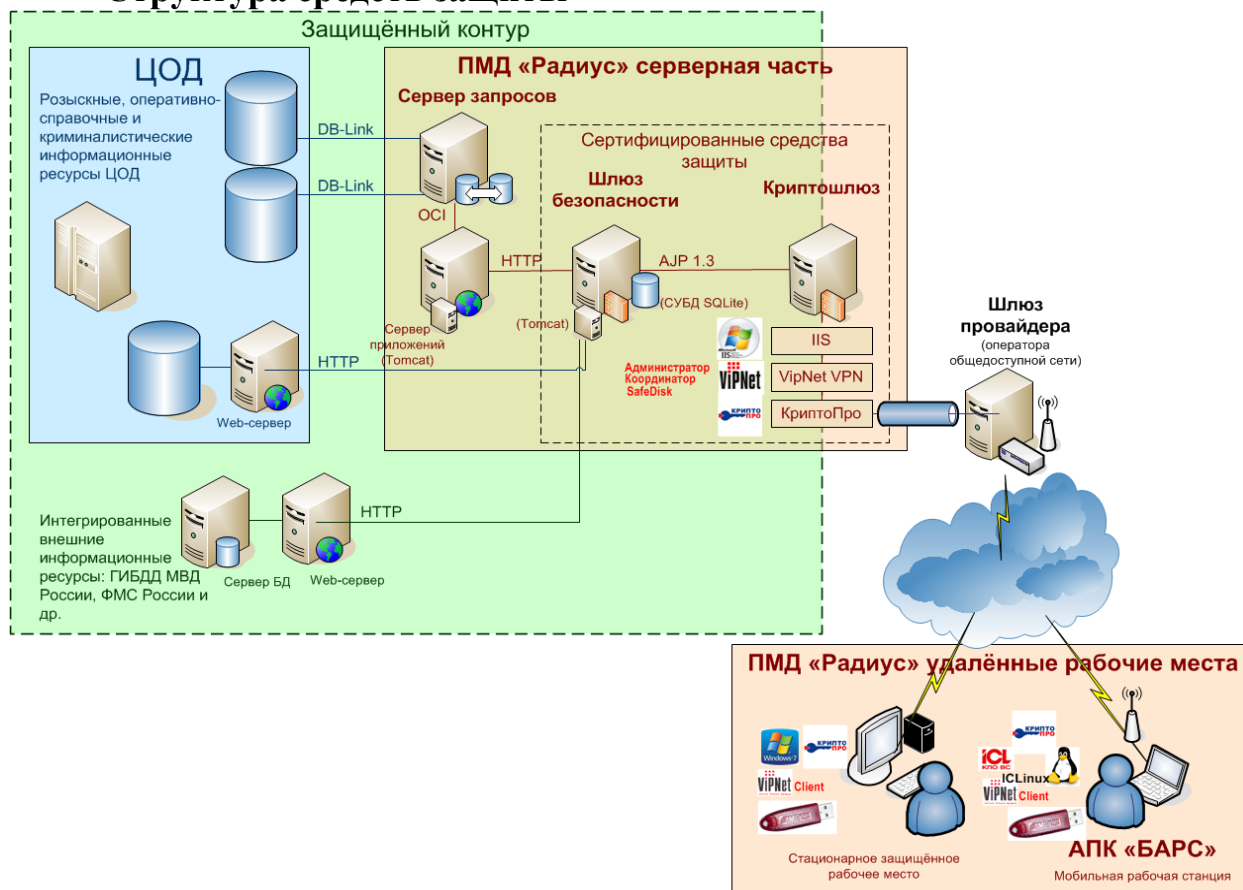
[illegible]

Защищённый контур

ЦОД

Розыскные, оперативно-справочные и криминалистические информационные ресурсы ЦОД

DB-Link

DB-Link

Web-сервер

HTTP

ПМД «Радиус» серверная часть

Сервер запросов

OCI

Сервер приложений (Tomcat)

HTTP

Сертифицированные средства защиты

Шлюз безопасности

Криптошлюз

AJP 1.3

(СУБД SQLite)

(Tomcat)

Администратор Координатор SafeDisk

IIS

ViPNet

VipNet VPN

КРИПТО ПРО

КриптоПро

Шлюз провайдера (оператора общедоступной сети)

Интегрированные внешние информационные ресурсы: ГИБДД МВД России, ФМС России и др.

Сервер БД

Web-сервер

HTTP

ПМД «Радиус» удалённые рабочие места

Windows 7

КРИПТО ПРО

ViPNet Client

Стационарное защищённое рабочее место

КРИПТО ПРО

ICL КПО ВС

ICLinux

ViPNet Client

АПК «БАРС»

Мобильная рабочая станция